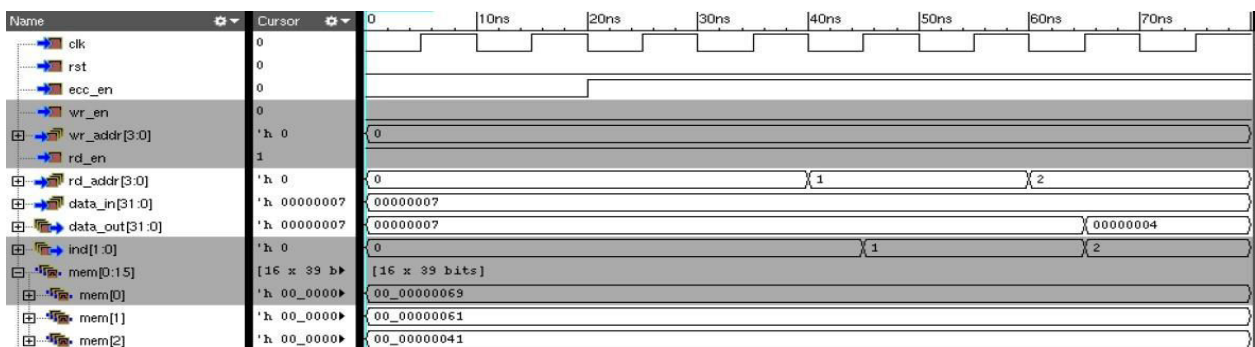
Name
Cursor
0
10ns
20ns
30ns
40ns
50ns
60ns
70ns

clk 0
rst 0
ecc_en 0
wr_en 0
wr_addr[3:0] 'h 0 0
rd_en 1
rd_addr[3:0] 'h 0 0 1 2
data_in[31:0] 'h 00000007 00000007
data_out[31:0] 'h 00000007 00000007 00000004
ind[1:0] 'h 0 0 1 2
mem[0:15] [16 x 39 b▸ [16 x 39 bits]
mem[0] 'h 00_0000▸ 00_00000069
mem[1] 'h 00_0000▸ 00_00000061
mem[2] 'h 00_0000▸ 00_00000041